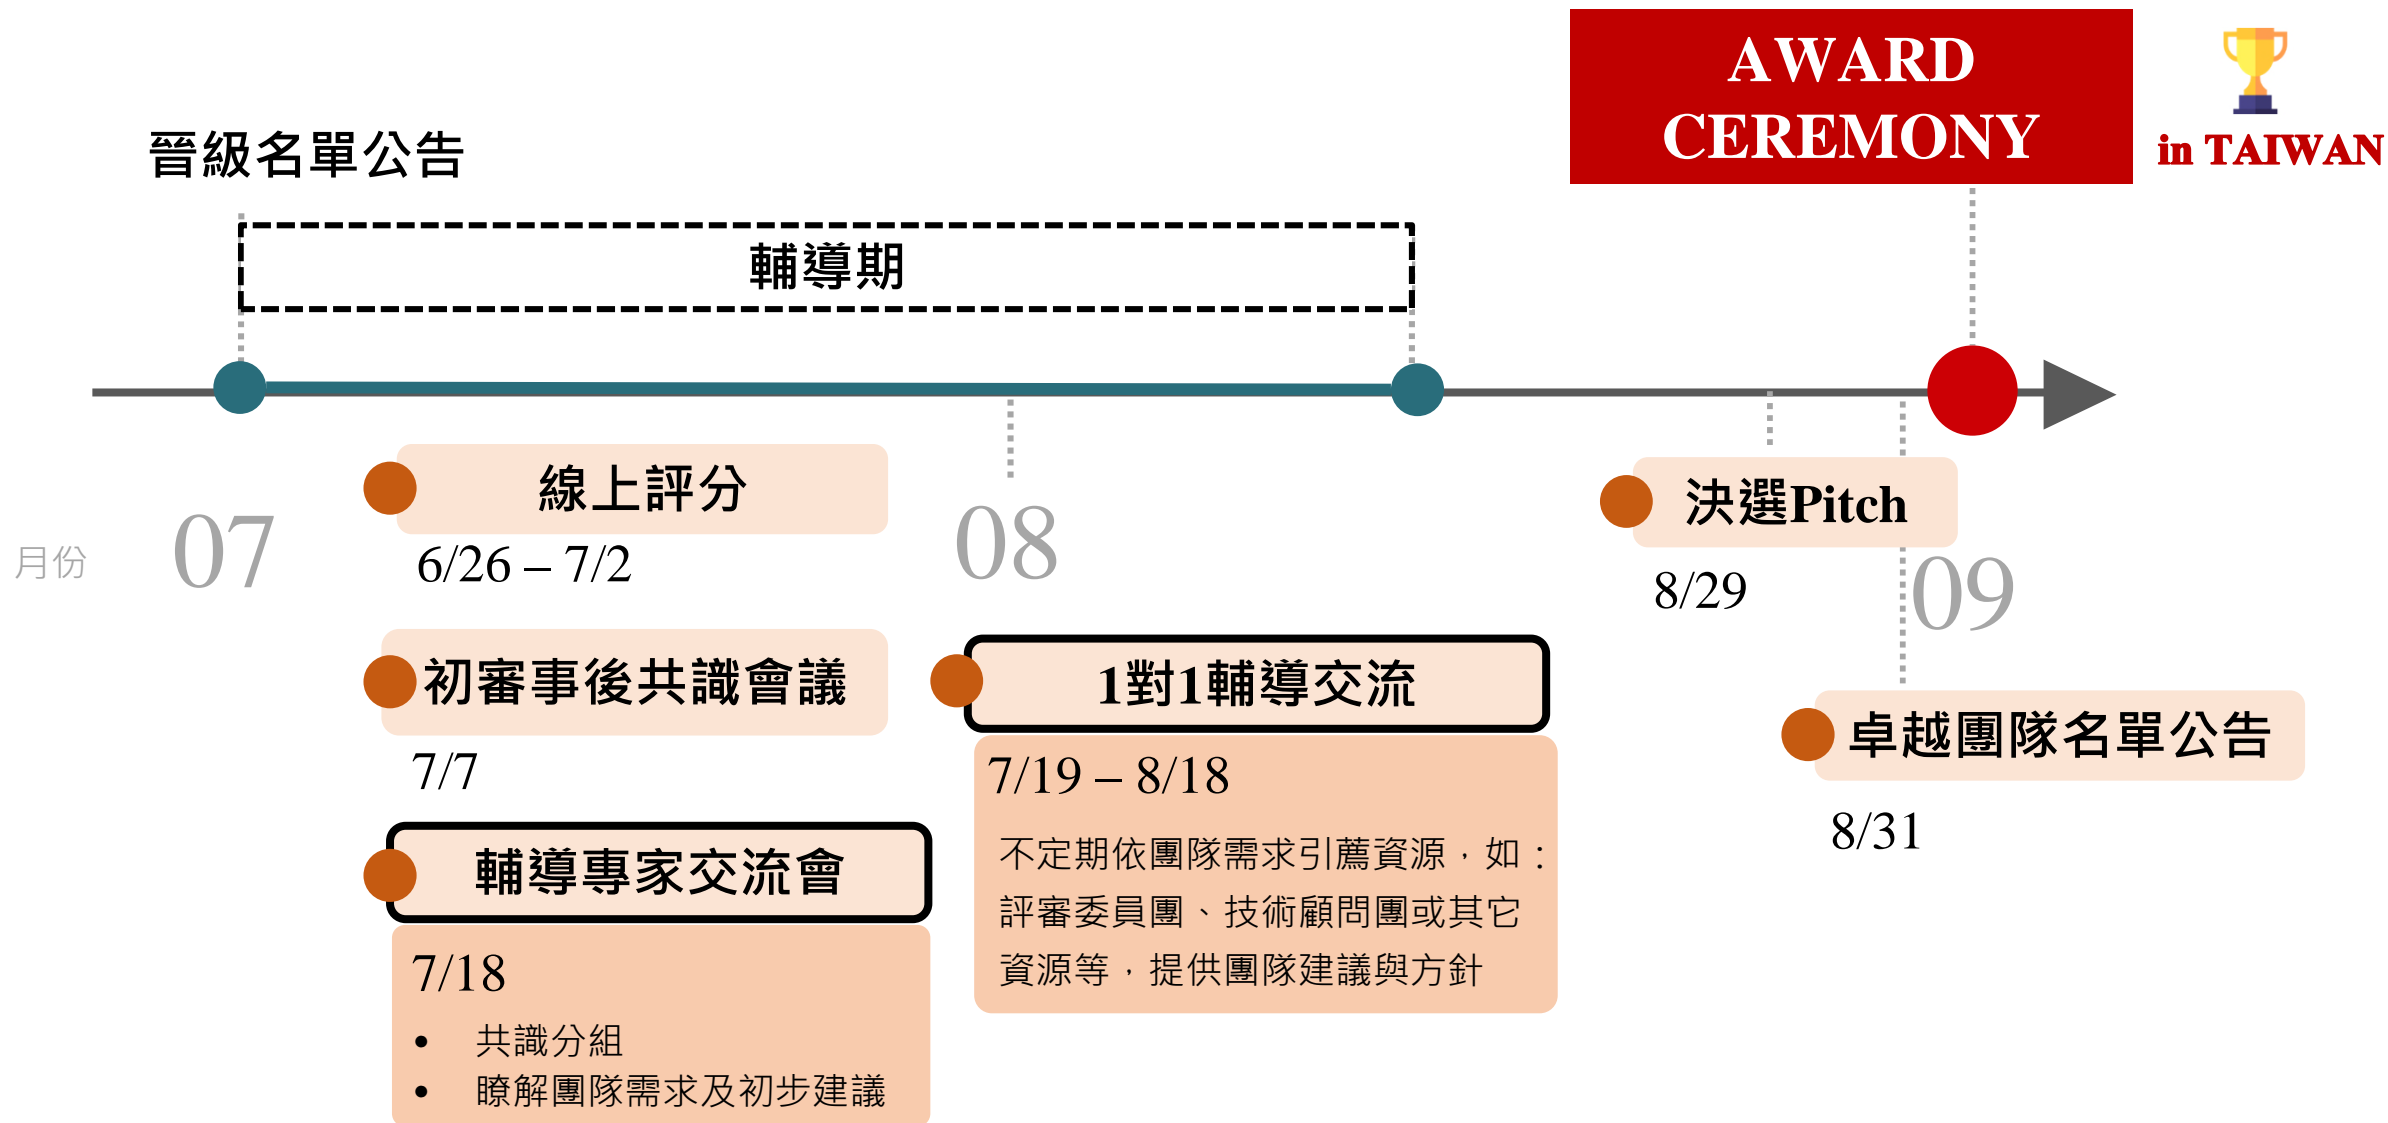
AWARD CEREMONY

in TAIWAN

晉級名單公告

輔導期

月份

07

線上評分

6/26 – 7/2

初審事後共識會議

7/7

輔導專家交流會

7/18

- 共識分組
- 瞭解團隊需求及初步建議

08

1對1輔導交流

7/19 – 8/18

不定期依團隊需求引薦資源，如：評審委員團、技術顧問團或其它資源等，提供團隊建議與方針

決選Pitch

8/29

09

卓越團隊名單公告

8/31